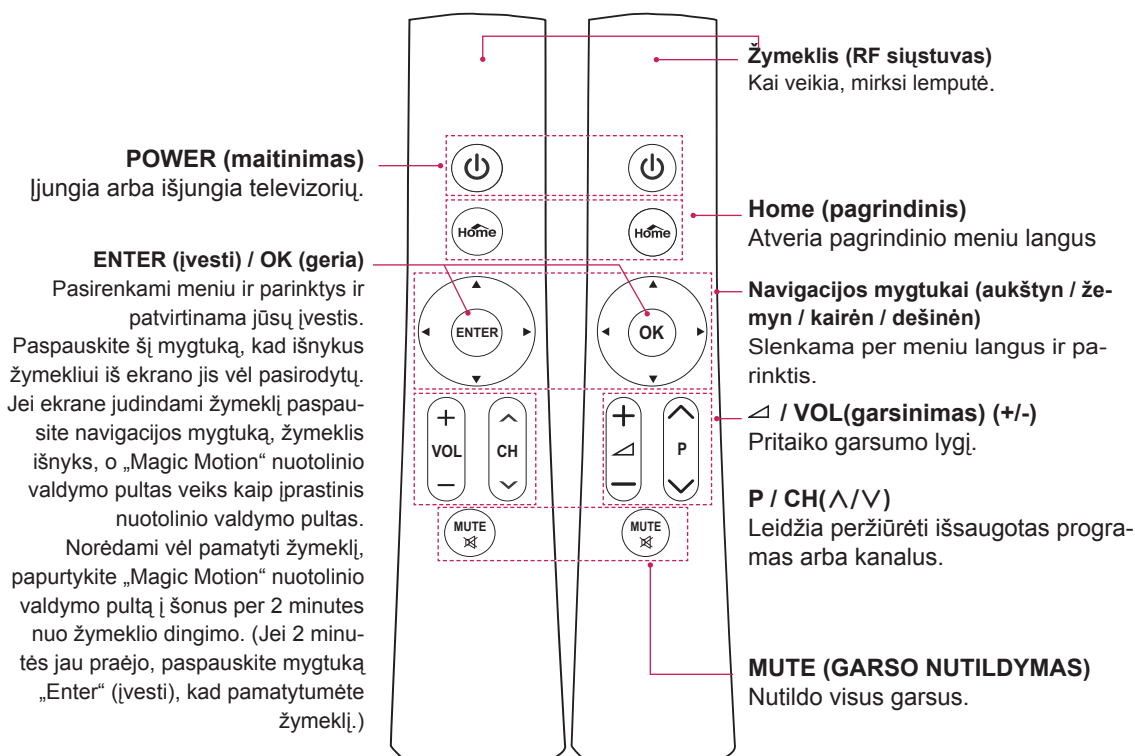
Žymeklis (RF siųstuvas)
Kai veikia, mirksi lemputė.

POWER (maitinimas)
Įjungia arba išjungia televizorių.

Home (pagrindinis)
Atveria pagrindinio meniu langus

ENTER (įvesti) / OK (geria)
Pasirenkami meniu ir parinktys ir patvirtinama jūsų įvestis. Paspauskite šį mygtuką, kad išnykus žymekliui iš ekrano jis vėl pasirodytų. Jei ekrane judindami žymeklį paspausite navigacijos mygtuką, žymeklis išnyks, o „Magic Motion" nuotolinio valdymo pultas veiks kaip įprastinis nuotolinio valdymo pultas. Norėdami vėl pamatyti žymeklį, papurtykite „Magic Motion" nuotolinio valdymo pultą į šonus per 2 minutes nuo žymeklio dingimo. (Jei 2 minutės jau praėjo, paspauskite mygtuką „Enter" (įvesti), kad pamatytumėte žymeklį.)

Navigacijos mygtukai (aukštyn / žemyn / kairėn / dešinėn)
Slenkama per meniu langus ir parinktis.

⊿ / VOL(garsinimas) (+/-)
Pritaiko garsumo lygį.

P / CH(∧/∨)
Leidžia peržiūrėti išsaugotas programas arba kanalus.

MUTE (GARSO NUTILDYMAS)
Nutildo visus garsus.

Home
ENTER
VOL
CH
MUTE
Home
OK
P
MUTE